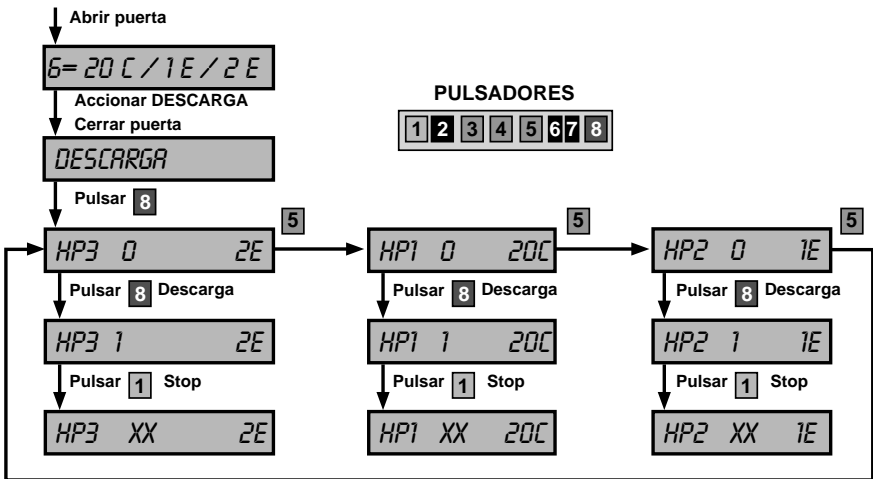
Abrir puerta

6= 20 C / 1 E / 2 E

Accionar DESCARGA

Cerrar puerta

DESCARGA

Pulsar 8

PULSADORES

1 2 3 4 5 6 7 8

5

HP3 0 2E

Pulsar 8 Descarga

HP3 1 2E

Pulsar 1 Stop

HP3 XX 2E

5

HP1 0 20C

Pulsar 8 Descarga

HP1 1 20C

Pulsar 1 Stop

HP1 XX 20C

5

HP2 0 1E

Pulsar 8 Descarga

HP2 1 1E

Pulsar 1 Stop

HP2 XX 1E